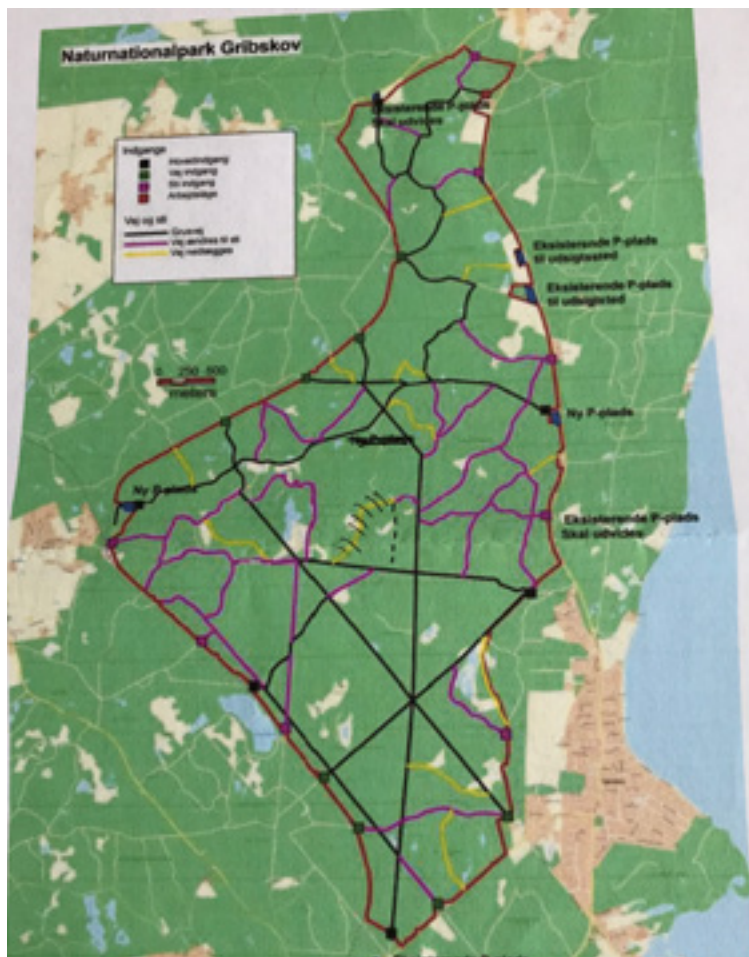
Naturnationalpark Gribskov

Eksisterende P-plads Skal udvides

Indgange
Hovedindgang
Vej indgang
Sti indgang
Ankomststed

Vej og sti
Grusvej
Vej ændres til sti
Vej nedlægges

Eksisterende P-plads til udsigtssted

Eksisterende P-plads til udsigtssted

0 250 500
meters

Ny P-plads

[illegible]

Ny P-plads

Eksisterende P-plads Skal udvides